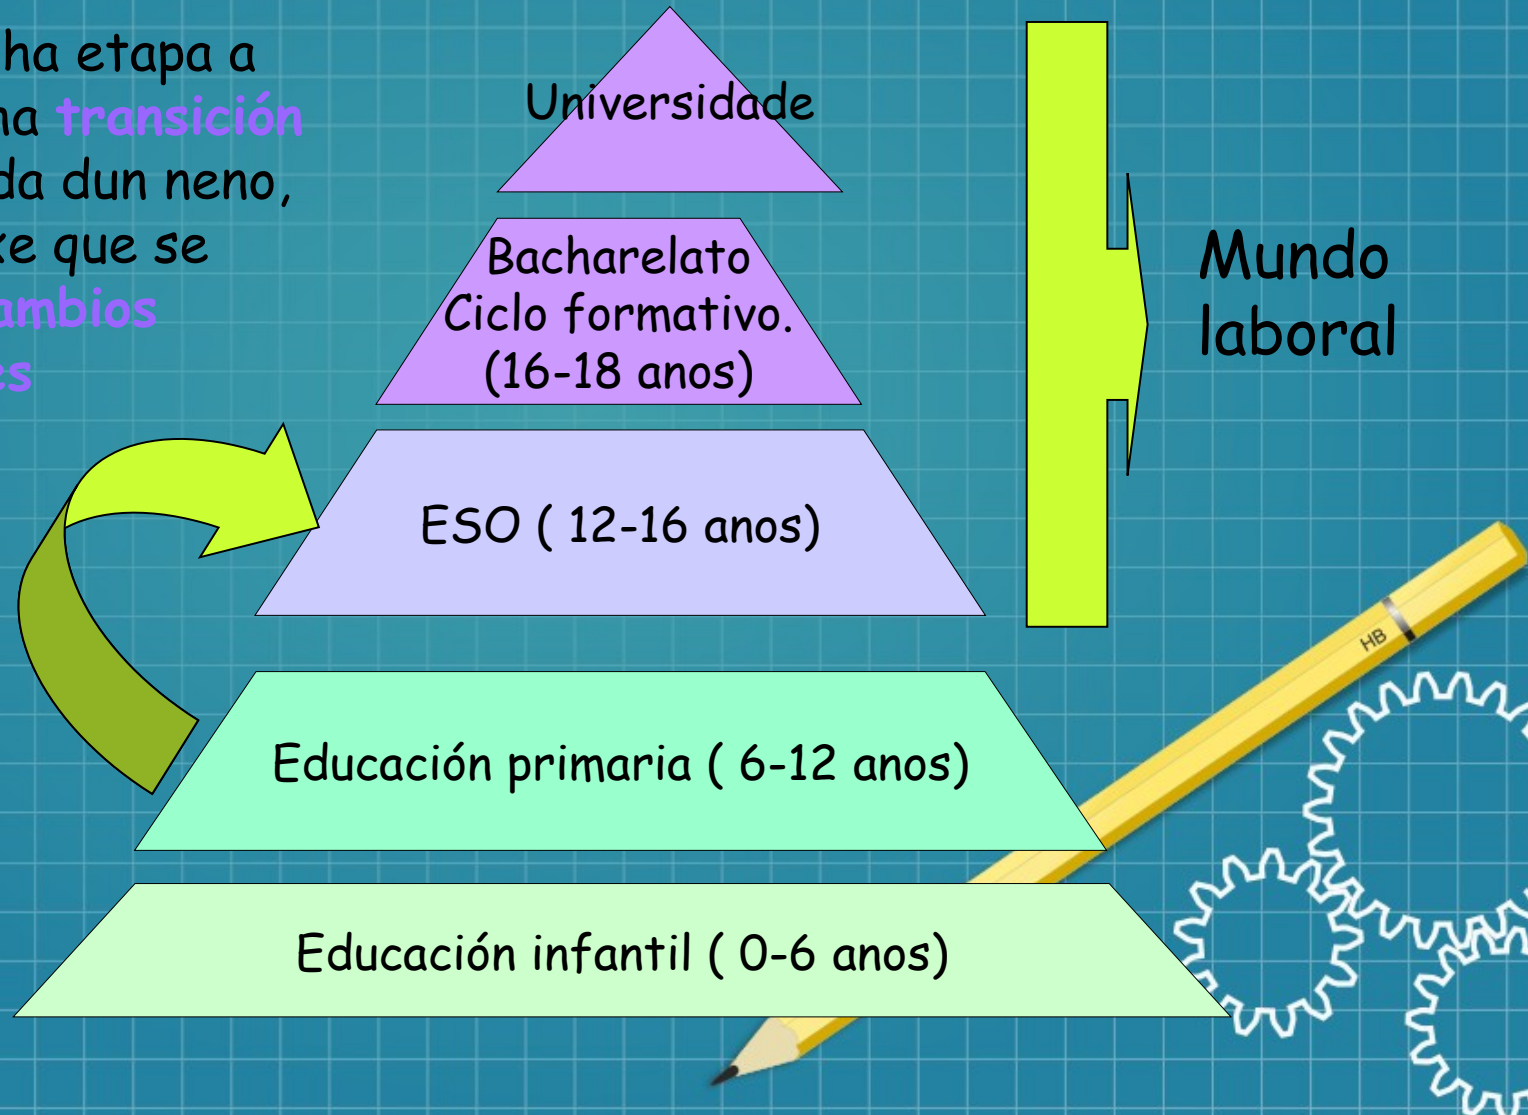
ha etapa a
na transición
da dun neno,
xe que se
ambios
es

Universidade

Bacharelato
Ciclo formativo.
(16-18 anos)

ESO ( 12-16 anos)

Educación primaria ( 6-12 anos)

Educación infantil ( 0-6 anos)

Mundo
laboral

HB